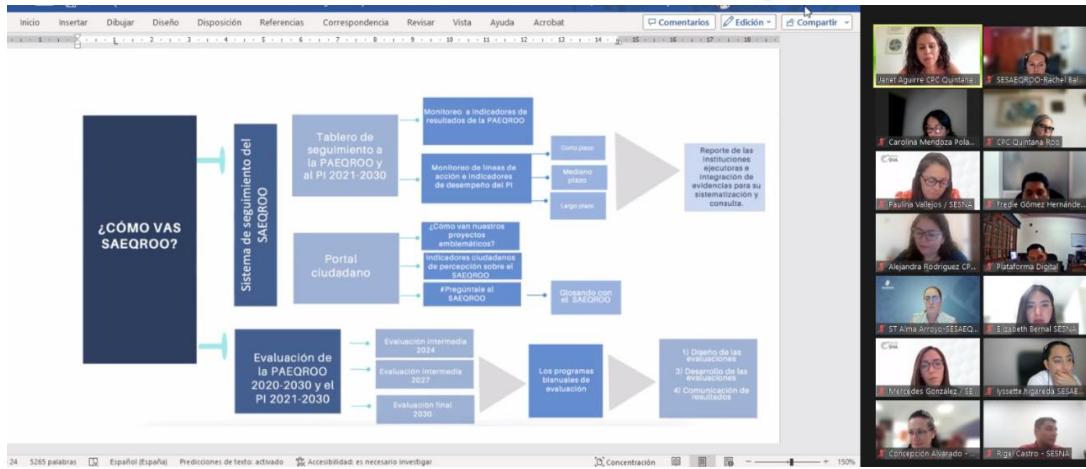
Inicio Insertar Dibujar Diseño Disposición Referencias Correspondencia Revisar Vista Ayuda Acrobat

Comentarios Edición Compartir

¿CÓMO VAS SAEQROO?

Sistema de seguimiento del SAEQROO

Tablero de seguimiento a la PAEQROO y al PI 2021-2030

Monitoreo a indicadores de resultados de la PAEQROO

Monitoreo de líneas de acción e indicadores de desempeño del PI

Corto plazo

Mediano plazo

Largo plazo

Reporte de las instituciones ejecutoras e integración de evidencias para su sistematización y consulta.

Portal ciudadano

¿Cómo van nuestros proyectos emblemáticos?

Indicadores ciudadanos de percepción sobre el SAEQROO

#Pregúntale al SAEQROO

Glosando con el SAEQROO

Evaluación de la PAEQROO 2020-2030 y el PI 2021-2030

Evaluación intermedia 2024

Evaluación intermedia 2027

Evaluación final 2030

Los programas bianuales de evaluación

1) Diseño de las evaluaciones
3) Desarrollo de las evaluaciones
4) Comunicación de resultados

24 5265 palabras Español (España) Predicciones de texto: activado Accesibilidad: es necesario investigar Concentración 150%

Janet Aguirre CPC Quintana
SESAEQROO-Rachel Bal...
Carolina Mendoza Pola...
CPC-Quintana Roo
Paulina Vallejos / SESNA
Fredie Gómez Hernande...
Alejandra Rodriguez CP...
Plataforma Digital
ST Alma Arroyo-SESAEQ...
Elizabeth Bernal SESNA
Mercedes González / SE...
Iyssette Higareda SESAE...
Concepción Alvarado -...
Rigel Castro - SESNA